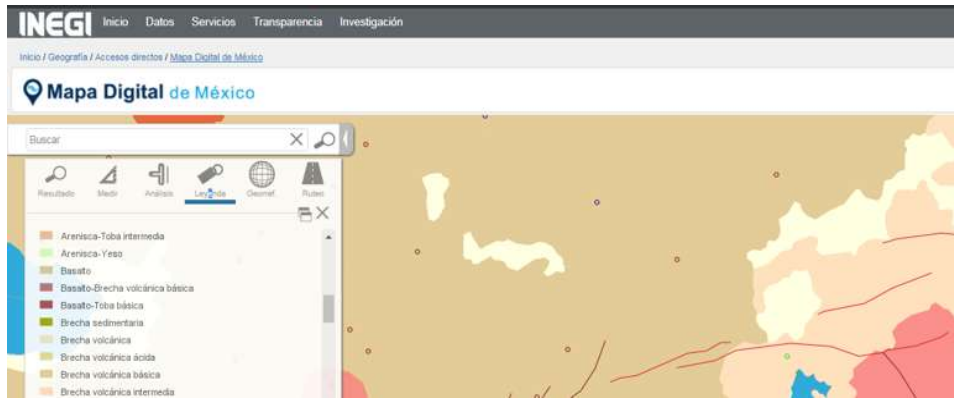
INEGI Inicio Datos Servicios Transparencia Investigación

Inicio / Geografía / Accesos directos / Mapa Digital de México

Mapa Digital de México

Buscar

Resultado Medir Análisis Leyenda Geoinf. Rutas

Arenisca-Toba intermedia
Arenisca-Yeso
Basalto
Basalto-Brecha volcánica básica
Basalto-Toba básica
Brecha sedimentaria
Brecha volcánica
Brecha volcánica ácida
Brecha volcánica básica
Brecha volcánica intermedia